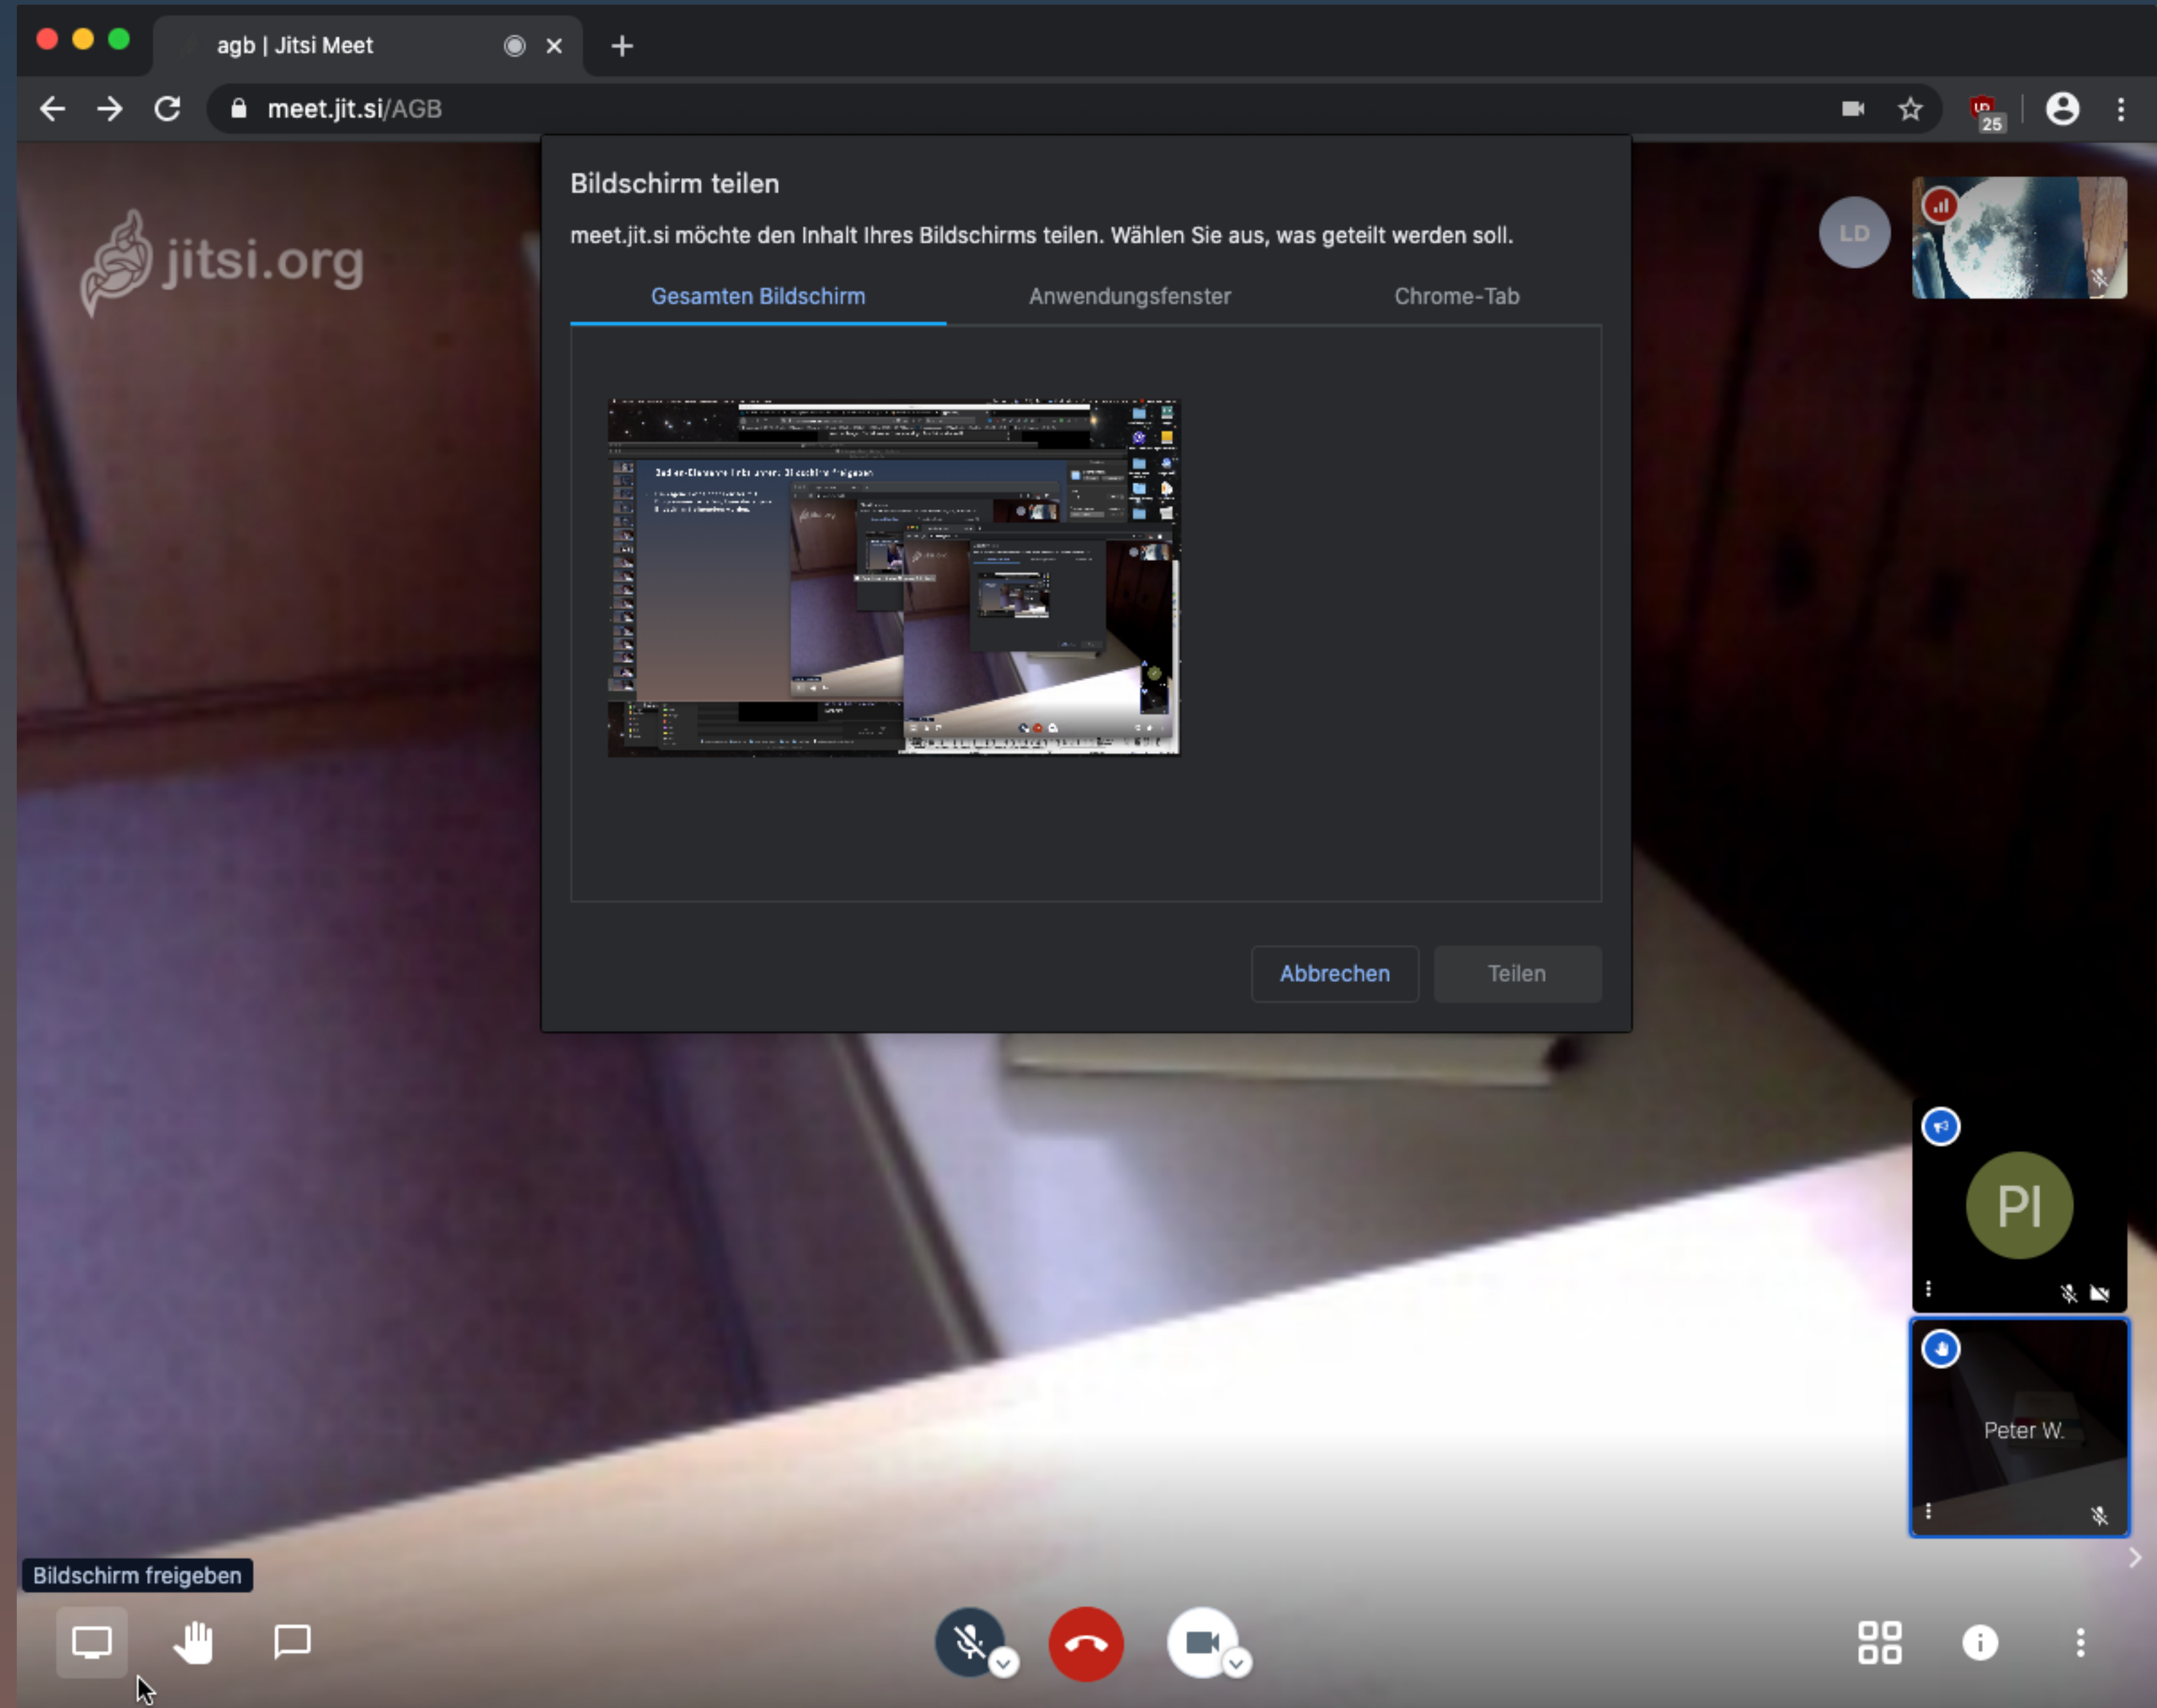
agb | Jitsi Meet

meet.jit.si/AGB

25

jitsi.org

Bildschirm teilen

meet.jit.si möchte den Inhalt Ihres Bildschirms teilen. Wählen Sie aus, was geteilt werden soll.

Gesamten Bildschirm

Anwendungsfenster

Chrome-Tab

Abbrechen

Teilen

LD

PI

Peter W.

Bildschirm freigeben